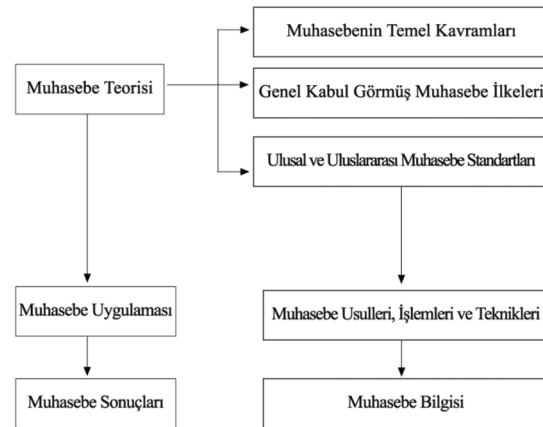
Muhasebe Teorisi

Muhasebenin Temel Kavramları

Genel Kabul Görmüş Muhasebe İlkeleri

Ulusal ve Uluslararası Muhasebe Standartları

Muhasebe Uygulaması

Muhasebe Usulleri, İşlemleri ve Teknikleri

Muhasebe Sonuçları

Muhasebe Bilgisi